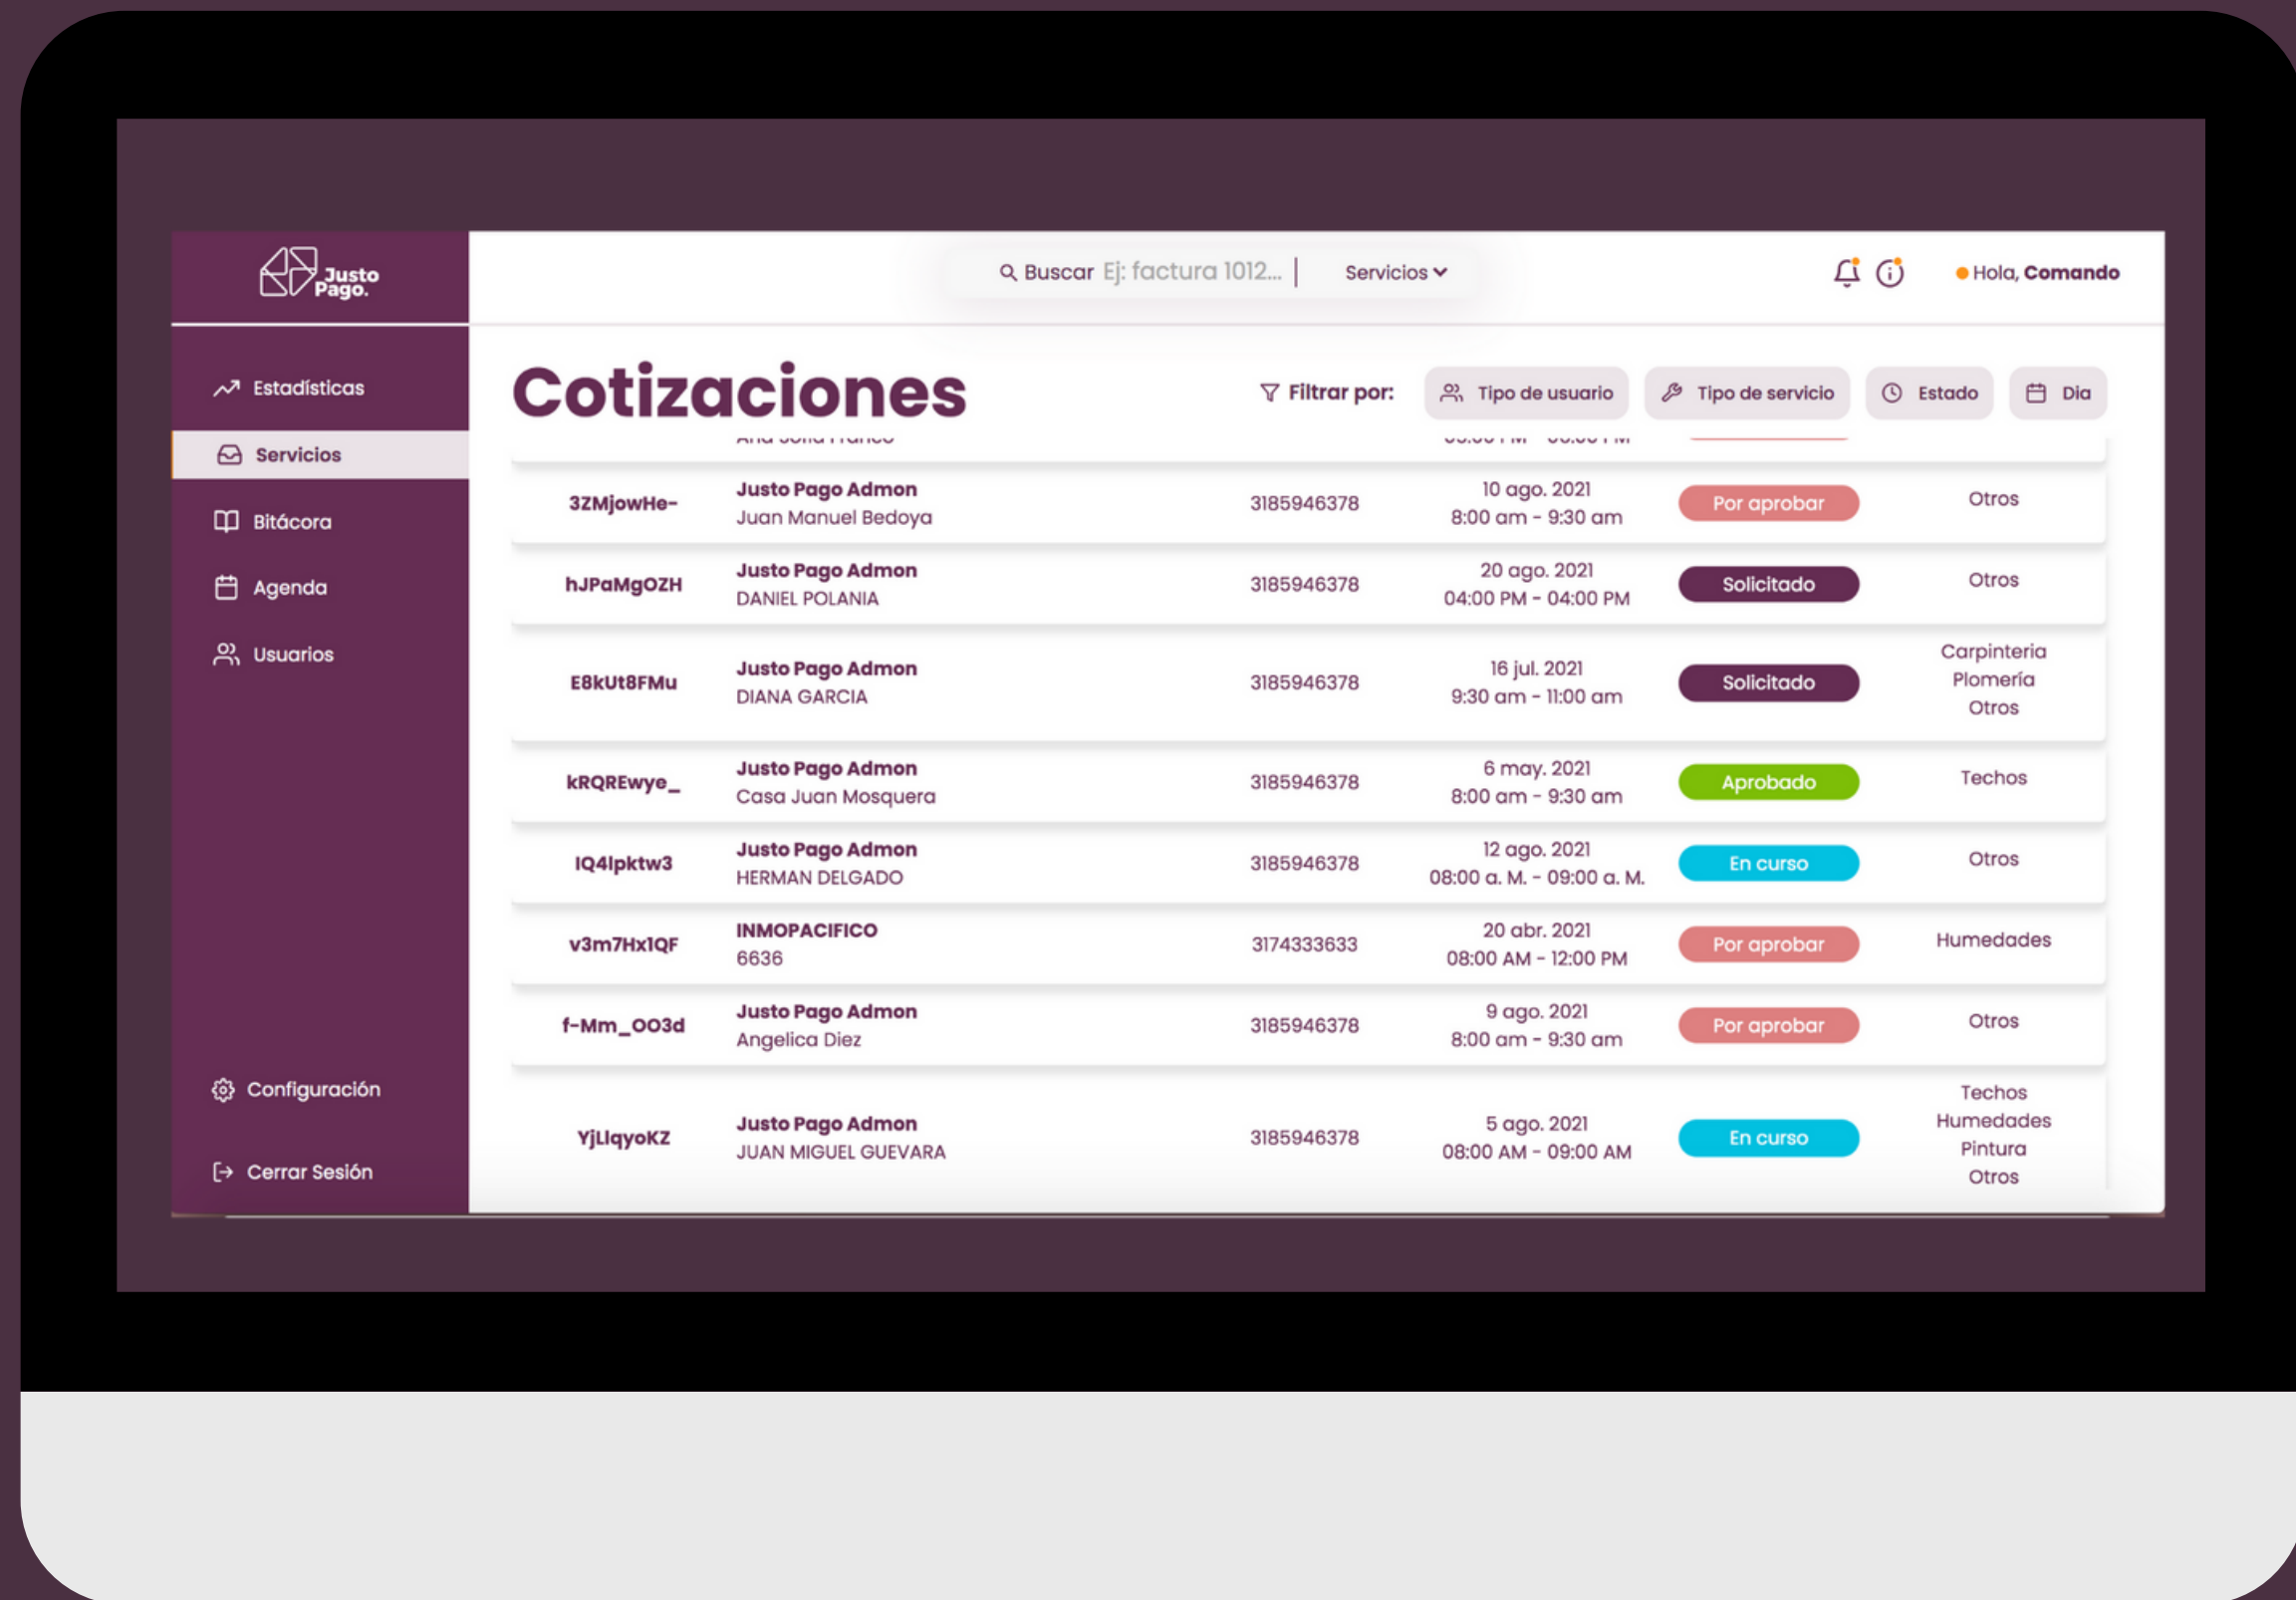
Justo Pago.

Buscar Ej: factura 1012... | Servicios

Hola, Comando

Estadísticas
Servicios
Bitácora
Agenda
Usuarios

Configuración
Cerrar Sesión

Cotizaciones

Filtrar por: Tipo de usuario Tipo de servicio Estado Dia

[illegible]

| | | | | | |
|---|---|---|---|---|---|
| 3ZMjowHe- | Justo Pago Admon Juan Manuel Bedoya | 3185946378 | 10 ago. 2021 8:00 am - 9:30 am | Por aprobar | Otros |
| hJPaMgOZH | Justo Pago Admon DANIEL POLANIA | 3185946378 | 20 ago. 2021 04:00 PM - 04:00 PM | Solicitado | Otros |
| E8kUt8FMu | Justo Pago Admon DIANA GARCIA | 3185946378 | 16 jul. 2021 9:30 am - 11:00 am | Solicitado | Carpinteria Plomería Otros |
| kRQREwye_ | Justo Pago Admon Casa Juan Mosquera | 3185946378 | 6 may. 2021 8:00 am - 9:30 am | Aprobado | Techos |
| IQ4lpktw3 | Justo Pago Admon HERMAN DELGADO | 3185946378 | 12 ago. 2021 08:00 a. M. - 09:00 a. M. | En curso | Otros |
| v3m7Hx1QF | INMOPACIFICO 6636 | 3174333633 | 20 abr. 2021 08:00 AM - 12:00 PM | Por aprobar | Humedades |
| f-Mm_OO3d | Justo Pago Admon Angelica Diez | 3185946378 | 9 ago. 2021 8:00 am - 9:30 am | Por aprobar | Otros |
| YjLlqyoKZ | Justo Pago Admon JUAN MIGUEL GUEVARA | 3185946378 | 5 ago. 2021 08:00 AM - 09:00 AM | En curso | Techos Humedades Pintura Otros |